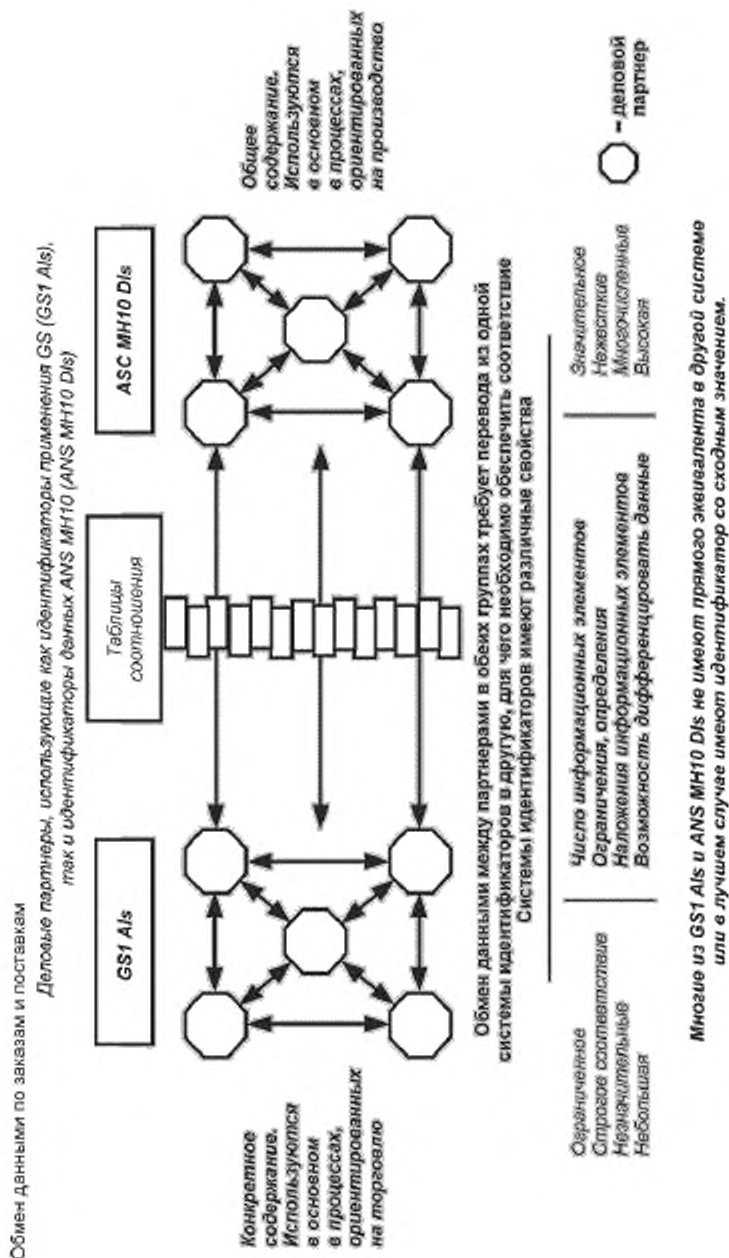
Обмен данными по заказам и поставкам

Деловые партнеры, использующие как идентификаторы применения GS (GS1 AIs), так и идентификаторы данных ANS MH10 (ANS MH10 DIs)

GS1 AIs

Таблицы соотношения

ASC MH10 DIs

Конкретное содержание. Используются в основном в процессах, ориентированных на торговлю

Общее содержание. Используются в основном в процессах, ориентированных на производство

Обмен данными между партнерами в обеих группах требует перевода из одной системы идентификаторов в другую, для чего необходимо обеспечить соответствие
Системы идентификаторов имеют различные свойства

| Ограниченное | Число информационных элементов | Значительное |
|---|---|---|
| Строгое соответствие | Ограничения, определения | Нежесткие |
| Незначительные | Наложения информационных элементов | Многочисленные |
| Небольшая | Возможность дифференцировать данные | Высокая |

– деловой партнер

Многие из GS1 AIs и ANS MH10 DIs не имеют прямого эквивалента в другой системе или в лучшем случае имеют идентификатор со сходным значением.